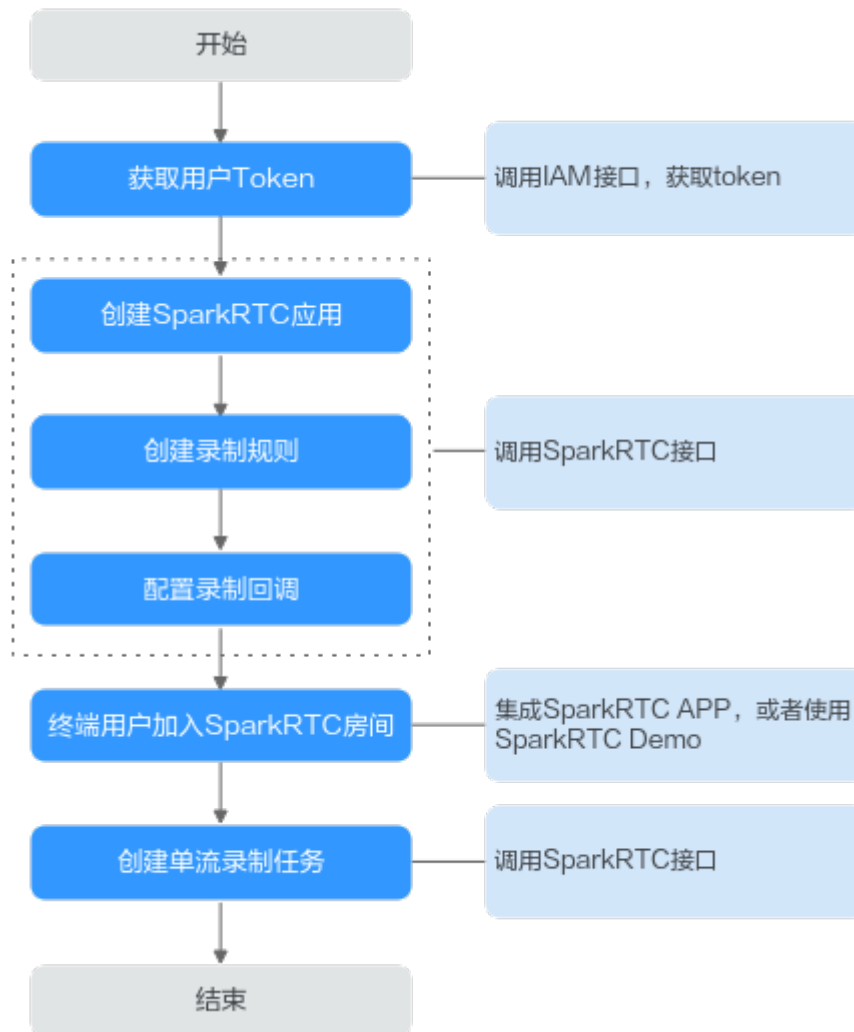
开始

获取用户Token

调用IAM接口，获取token

创建SparkRTC应用

创建录制规则

调用SparkRTC接口

配置录制回调

终端用户加入SparkRTC房间

集成SparkRTC APP，或者使用SparkRTC Demo

创建单流录制任务

调用SparkRTC接口

结束